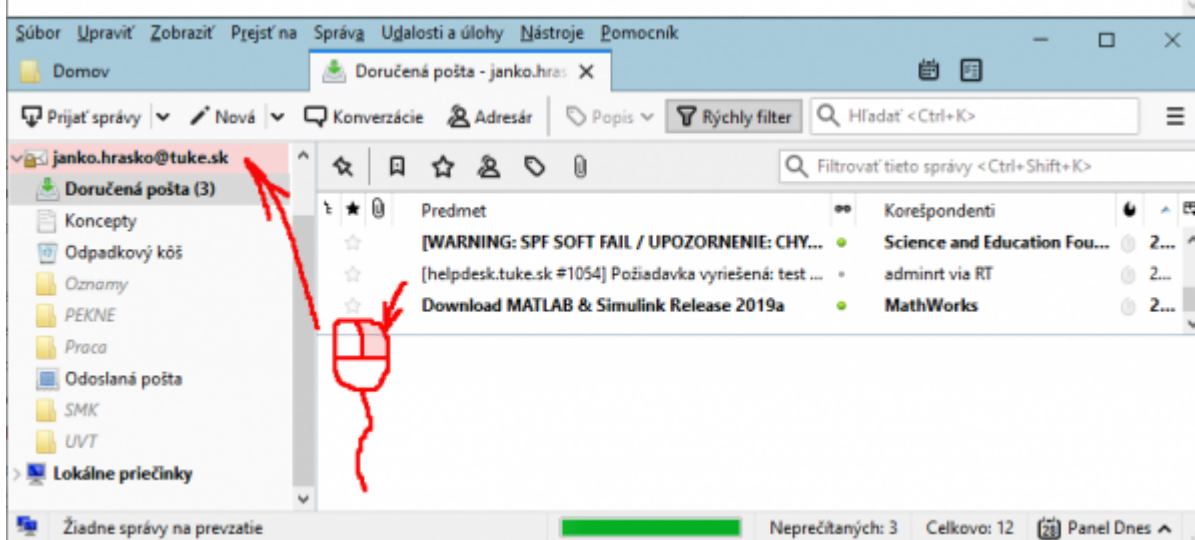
Súbor Upraviť Zobraziť Prejsť na Správa Udalosti a úlohy Nástroje Pomocník

Domov
Doručená pošta - janko.hras

Prijať správy
Nová
Konverzácie
Adresár
Popis
Rýchly filter
Hľadať <Ctrl+K>

janko.hrasko@tuke.sk
Doručená pošta (3)
Koncepty
Odpadkový kôš
Oznamy
PEKNE
Praca
Odoslaná pošta
SMK
UVT
Lokálne priečinky

Filtrovať tieto správy <Ctrl+Shift+K>

| Predmet | Korešpondenti | |
|---|---|---|
| [WARNING: SPF SOFT FAIL / UPOZORNENIE: CHY... | Science and Education Fou... | 2... |
| [helpdesk.tuke.sk #1054] Požiadavka vyriešená: test ... | adminrt via RT | 2... |
| Download MATLAB & Simulink Release 2019a | MathWorks | 2... |

Žiadne správy na prevzatie
Neprečítaných: 3
Celkovo: 12
28
Panel Dnes